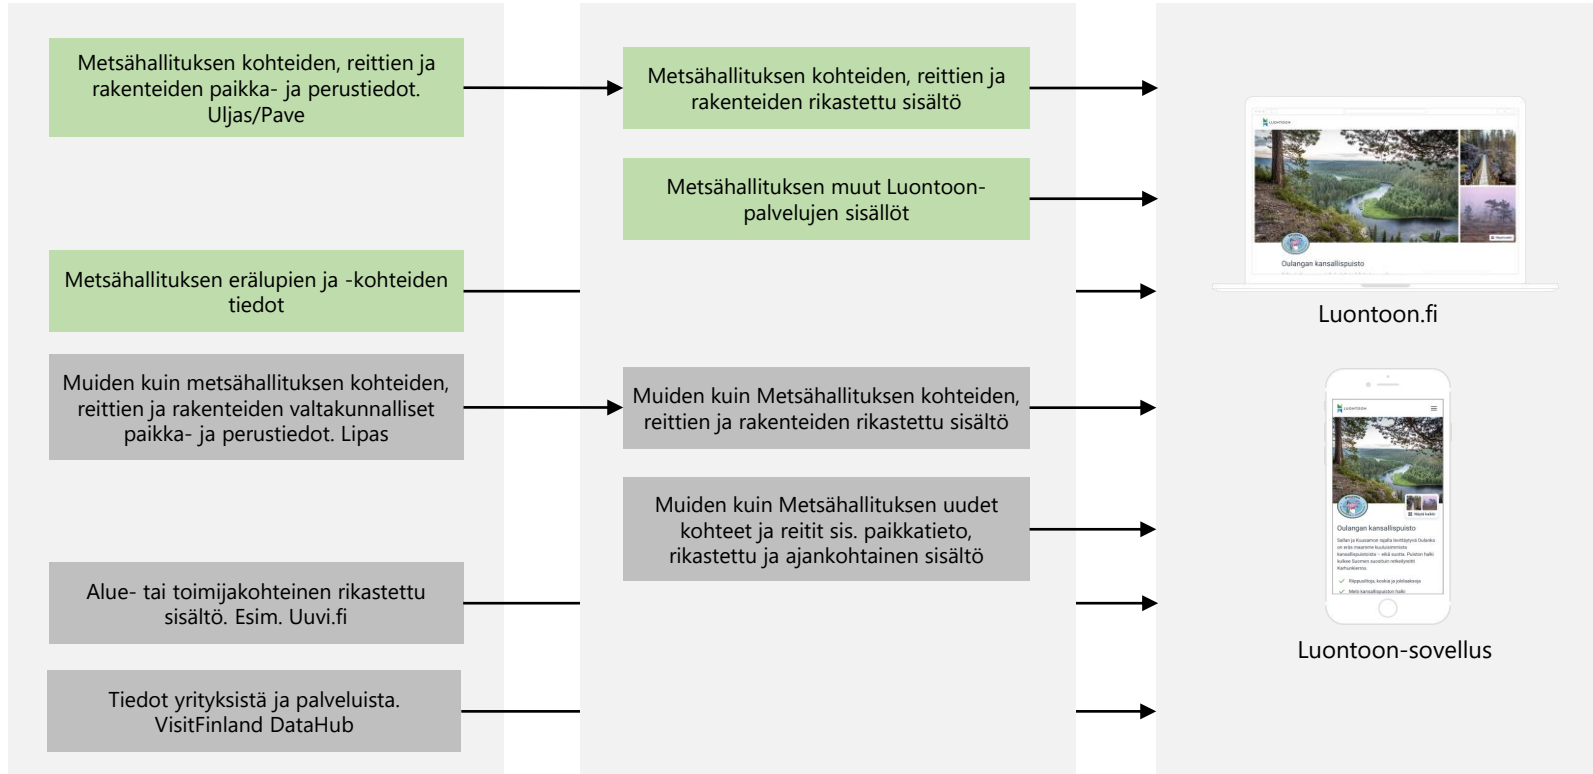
Metsähallituksen kohteiden, reittien ja rakenteiden paikka- ja perustiedot. Uljas/Pave

Metsähallituksen erälupien ja -kohteiden tiedot

Muiden kuin metsähallituksen kohteiden, reittien ja rakenteiden valtakunnalliset paikka- ja perustiedot. Lipas

Alue- tai toimijakohteinen rikastettu sisältö. Esim. Uuvi.fi

Tiedot yrityksistä ja palveluista. VisitFinland DataHub

Metsähallituksen kohteiden, reittien ja rakenteiden rikastettu sisältö

Metsähallituksen muut Luontoon-palvelujen sisällöt

Muiden kuin Metsähallituksen kohteiden, reittien ja rakenteiden rikastettu sisältö

Muiden kuin Metsähallituksen uudet kohteet ja reitit sis. paikkatieto, rikastettu ja ajankohtainen sisältö

LUONTOON

Oulangan kansallispuisto

Luontoon.fi

LUONTOON

Oulangan kansallispuisto

Luontoon-sovellus